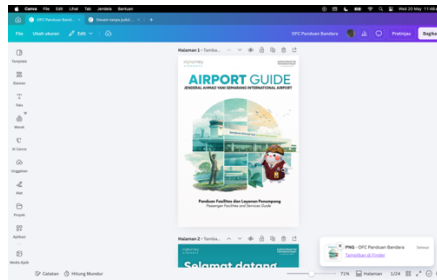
Canva File Edit Lihat Tab Jendela Bantuan

OPC Panduan Bandara

File Ubah ukuran Edit

OPC Panduan Bandara

Pratinjau Bagikan

Templat

Elemen

Teks

Merek

AI Canva

Unggahan

Alat

Proyek

Aplikasi

Media Sosial

Halaman 1 - Tambahkan judul halaman

AIRPORT GUIDE

JENDERAL AHMAD YANI SEMARANG INTERNATIONAL AIRPORT

Panduan Fasilitas dan Layanan Penumpang

Passenger Facilities and Services Guide

Halaman 2 - Tambahkan judul halaman

Selamat datang

PNG - OPC Panduan Bandara

Tampilkan di Finder

Selesai

Catatan Hitung Mundur

71% Halaman 1/24